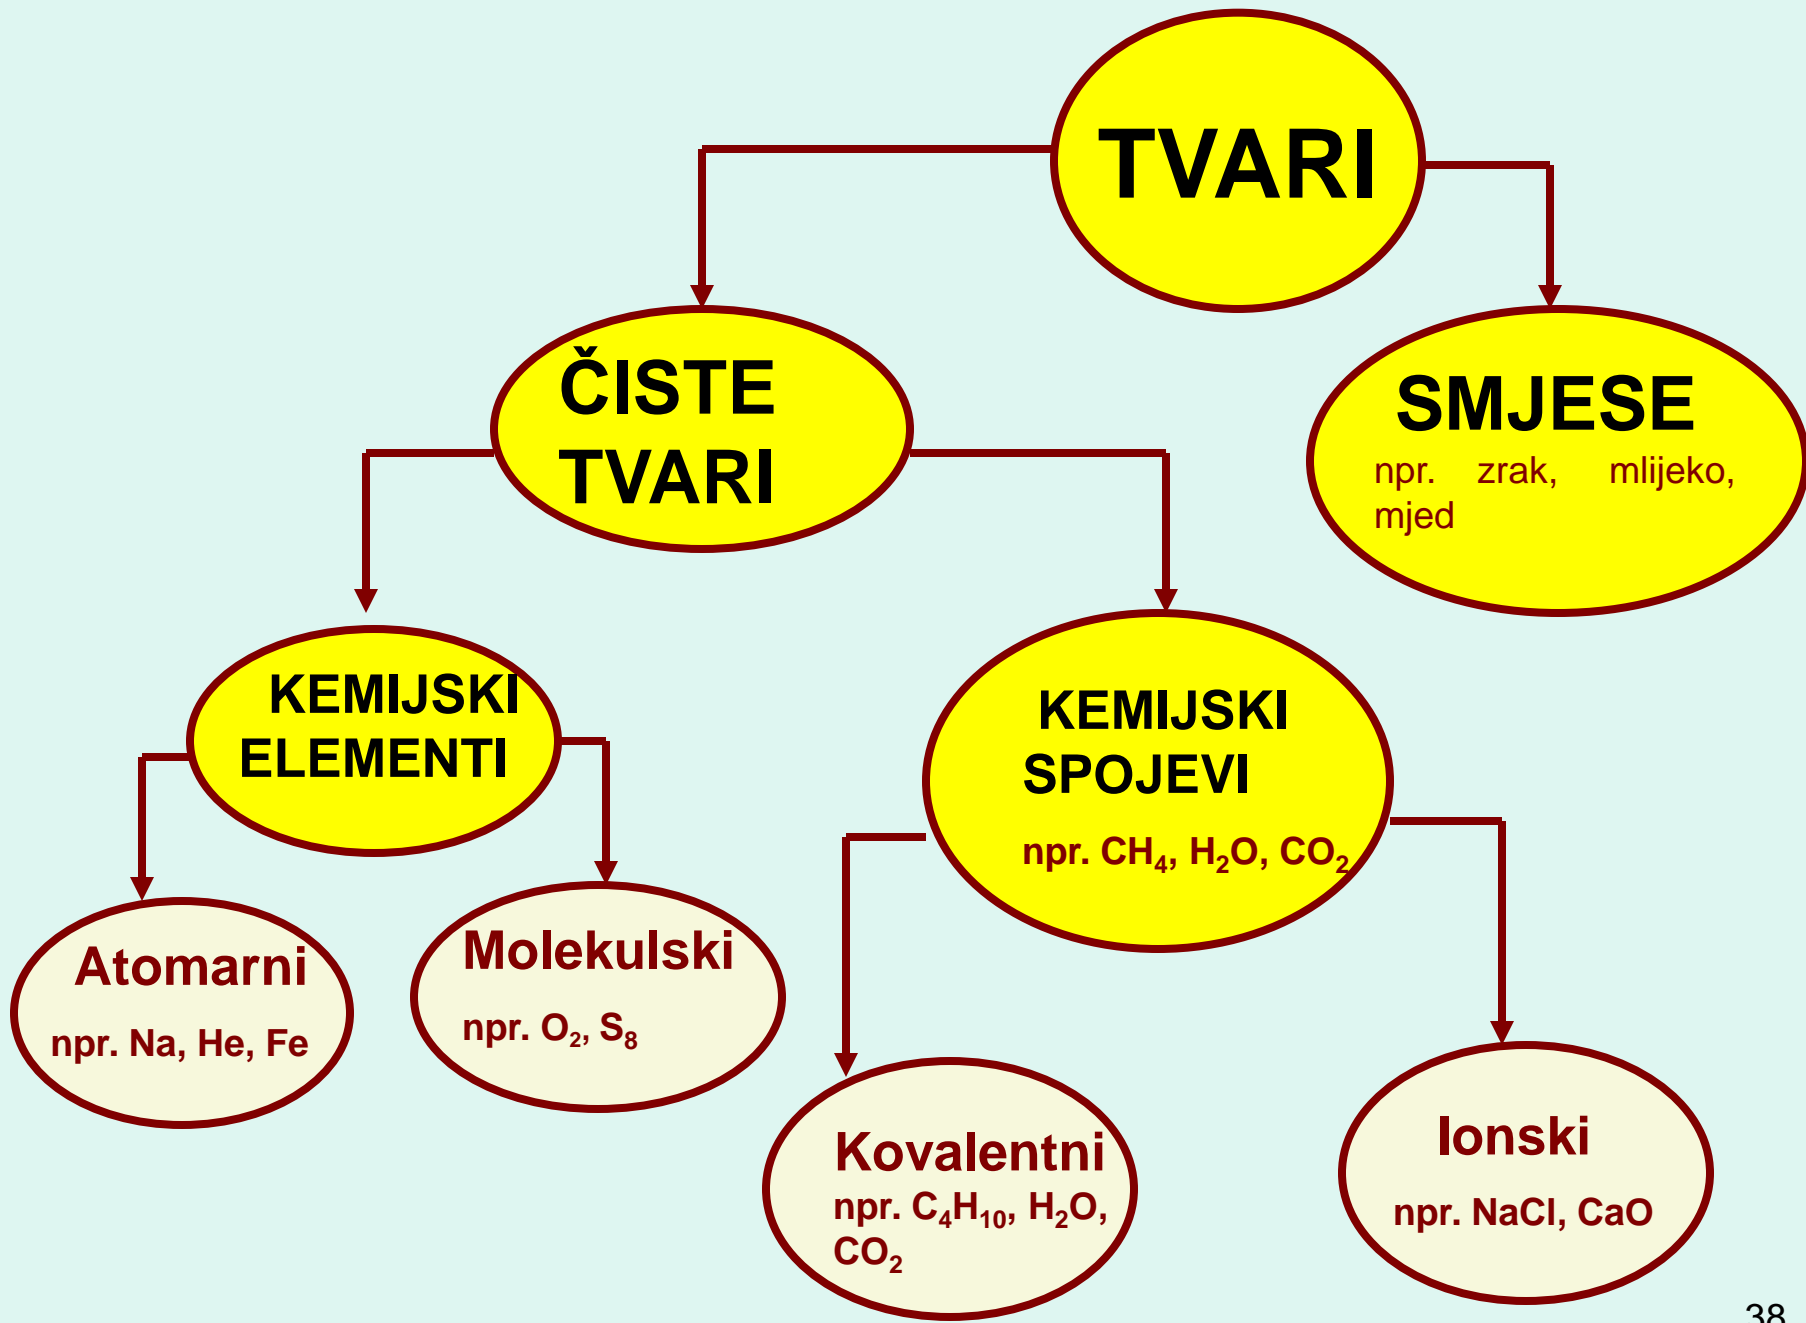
TVARI

ČISTE TVARI

SMJESE
npr. zrak, mlijeko, mjed

KEMIJSKI ELEMENTI

KEMIJSKI SPOJEVI
npr. $CH_4$, $H_2O$, $CO_2$

Atomarni
npr. Na, He, Fe

Molekulski
npr. $O_2$, $S_8$

Kovalentni
npr. $C_4H_{10}$, $H_2O$, $CO_2$

Ionski
npr. NaCl, CaO

38